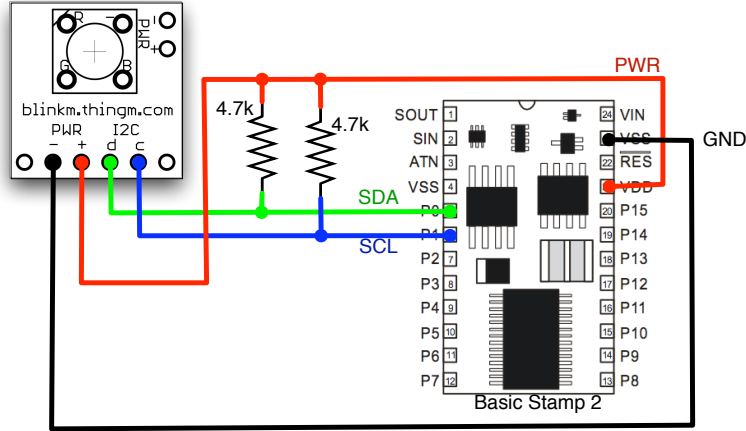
R
PWR
-
+
G
B
blinkm.thingm.com
PWR
I2C
-
+
d
c
PWR
4.7k
4.7k
SDA
SCL
GND
SOUT 1
SIN 2
ATN 3
VSS 4
P0 5
P1 6
P2 7
P3 8
P4 9
P5 10
P6 11
P7 12
24 VIN
23 VSS
22 RES
21 VDD
20 P15
19 P14
18 P13
17 P12
16 P11
15 P10
14 P9
13 P8
Basic Stamp 2